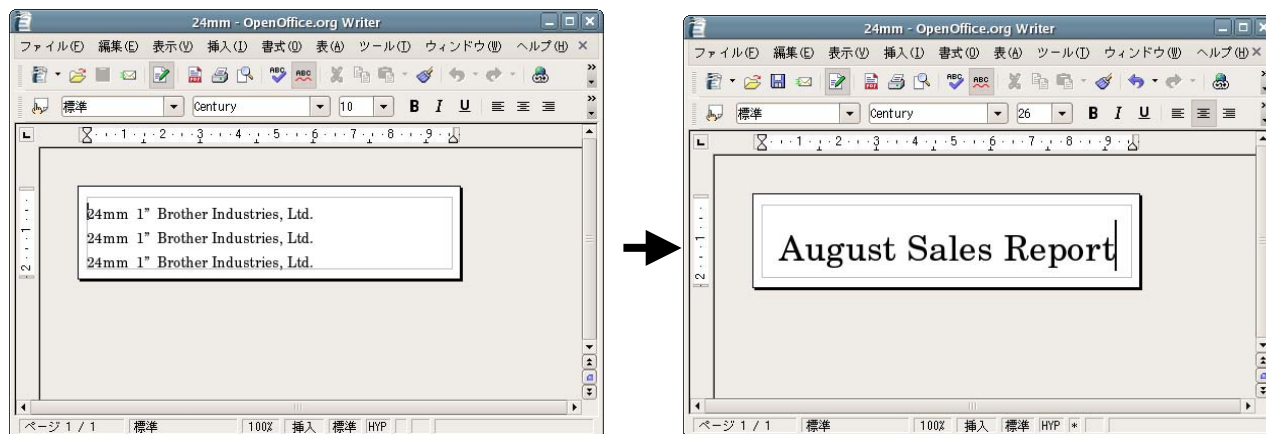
24mm - OpenOffice.org Writer

ファイル(F) 編集(E) 表示(V) 挿入(I) 書式(O) 表(A) ツール(T) ウィンドウ(W) ヘルプ(H)

標準 Century 10 B I U

24mm 1" Brother Industries, Ltd.
24mm 1" Brother Industries, Ltd.
24mm 1" Brother Industries, Ltd.

ページ 1 / 1 標準 100% 挿入 標準 HYP

24mm - OpenOffice.org Writer

ファイル(F) 編集(E) 表示(V) 挿入(I) 書式(O) 表(A) ツール(T) ウィンドウ(W) ヘルプ(H)

標準 Century 26 B I U

August Sales Report

ページ 1 / 1 標準 100% 挿入 標準 HYP *